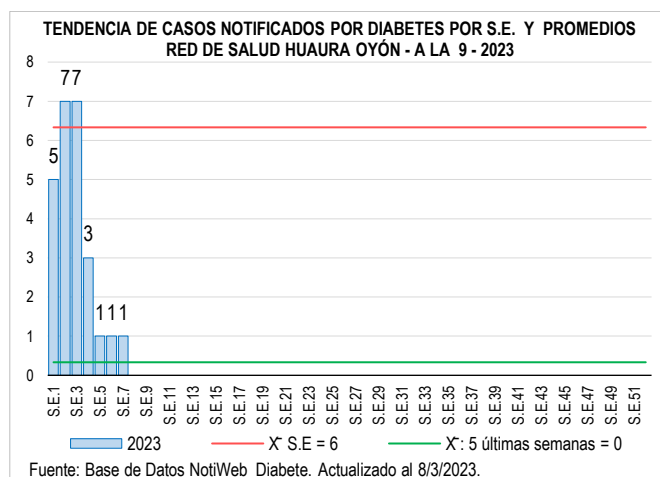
TENDENCIA DE CASOS NOTIFICADOS POR DIABETES POR S.E. Y PROMEDIOS
RED DE SALUD HUAURA OYÓN - A LA 9 - 2023

8
7
6
5
4
3
2
1
0

5
7
7
3
1
1
1

S.E.1
S.E.3
S.E.5
S.E.7
S.E.9
S.E.11
S.E.13
S.E.15
S.E.17
S.E.19
S.E.21
S.E.23
S.E.25
S.E.27
S.E.29
S.E.31
S.E.33
S.E.35
S.E.37
S.E.39
S.E.41
S.E.43
S.E.45
S.E.47
S.E.49
S.E.51

2023
X̄ S.E = 6
X̄: 5 últimas semanas = 0

Fuente: Base de Datos NotiWeb Diabete. Actualizado al 8/3/2023.